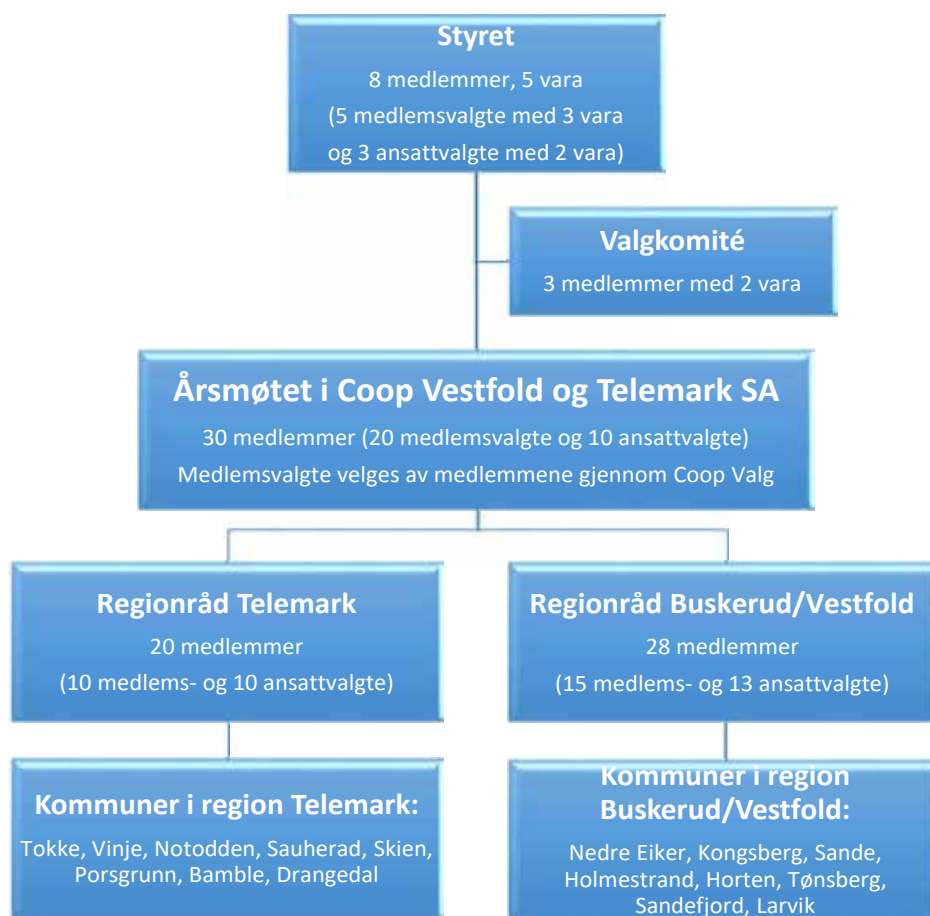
Styret
8 medlemmer, 5 vara
(5 medlemsvalgte med 3 vara og 3 ansattvalgte med 2 vara)

Valgkomité
3 medlemmer med 2 vara

Årsmøtet i Coop Vestfold og Telemark SA
30 medlemmer (20 medlemsvalgte og 10 ansattvalgte)
Medlemsvalgte velges av medlemmene gjennom Coop Valg

Regionråd Telemark
20 medlemmer
(10 medlems- og 10 ansattvalgte)

Regionråd Buskerud/Vestfold
28 medlemmer
(15 medlems- og 13 ansattvalgte)

Kommuner i region Telemark:
Tokke, Vinje, Notodden, Sauherad, Skien, Porsgrunn, Bamble, Drangedal

Kommuner i region Buskerud/Vestfold:
Nedre Eiker, Kongsberg, Sande, Holmestrand, Horten, Tønsberg, Sandefjord, Larvik